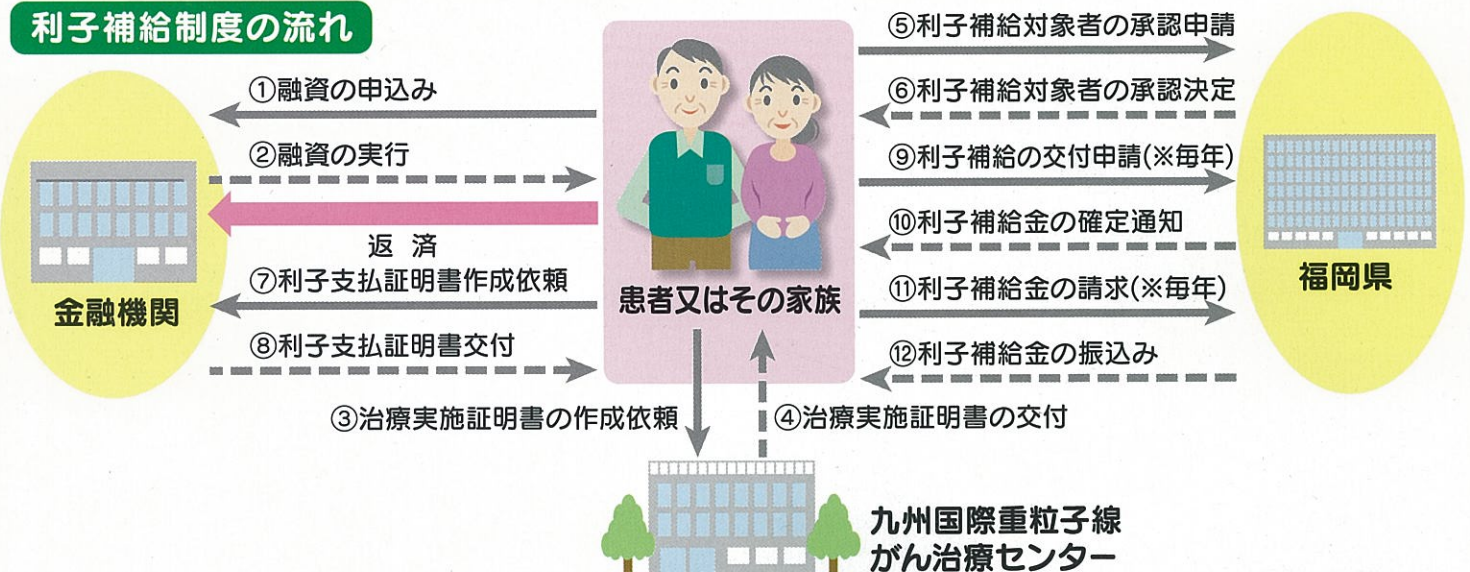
利子補給制度の流れ

①融資の申込み

②融資の実行

返 済

⑦利子支払証明書作成依頼

⑧利子支払証明書交付

金融機関

患者又はその家族

⑤利子補給対象者の承認申請

⑥利子補給対象者の承認決定

⑨利子補給の交付申請(※毎年)

⑩利子補給金の確定通知

⑪利子補給金の請求(※毎年)

⑫利子補給金の振込み

福岡県

③治療実施証明書の作成依頼

④治療実施証明書の交付

九州国際重粒子線
がん治療センター